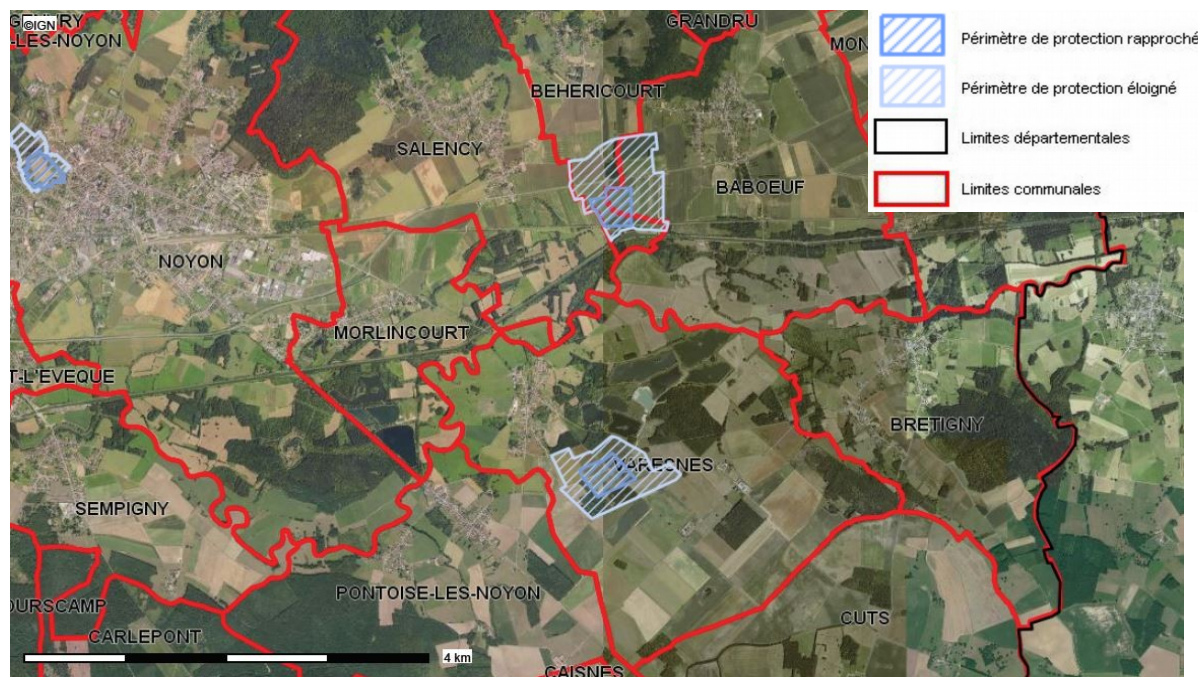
©IGN
GRY
-LES-NOYON
GRANDRU
MON
BEHERICOURT
SALENCY
BABOEUF
NOYON
MORLINCOURT
T-L'EVEQUE
BRETIGNY
VARESNES
SEMPIGNY
PONTOISE-LES-NOYON
OURSCAMP
CARLEPONT
CUTS
CAISNES
4 km

Périmètre de protection rapproché
Périmètre de protection éloigné
Limites départementales
Limites communales